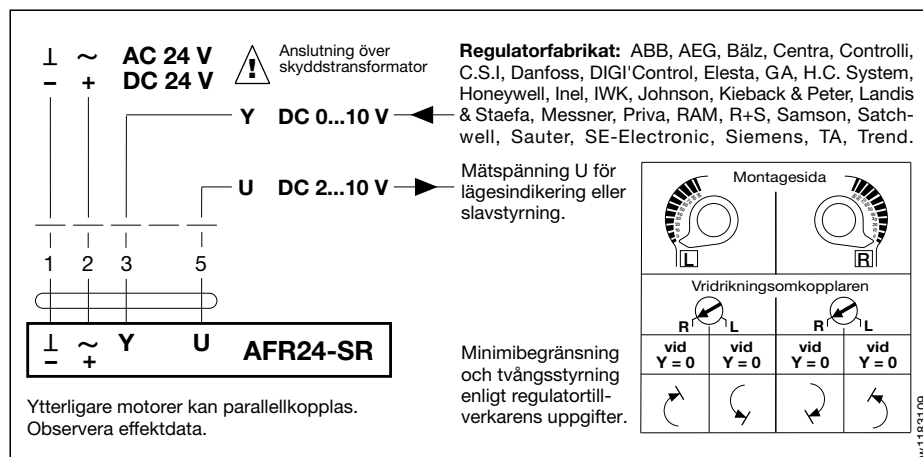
⊥ ~ AC 24 V
– + DC 24 V

Anslutning över skyddstransformator

Y DC 0...10 V

U DC 2...10 V

1 2 3 5

⊥ ~ Y U
– +
AFR24-SR

Ytterligare motorer kan parallellkopplas. Observera effektdata.

**Regulatorfabrikat:** ABB, AEG, Bälz, Centra, Controlli, C.S.I, Danfoss, DIGI'Control, Elesta, GA, H.C. System, Honeywell, Inel, IWK, Johnson, Kieback & Peter, Landis & Staefa, Messner, Priva, RAM, R+S, Samson, Satchwell, Sauter, SE-Electronic, Siemens, TA, Trend.

Mätspänning U för lägesindikering eller slavstyrning.

Montagesida

L R

Vridrikningsomkopplaren

R L R L

| vid Y = 0 | vid Y = 0 | vid Y = 0 | vid Y = 0 |
|---|---|---|---|

Minimibegränsning och tvångsstyrning enligt regulatortillverkarens uppgifter.

w1183109